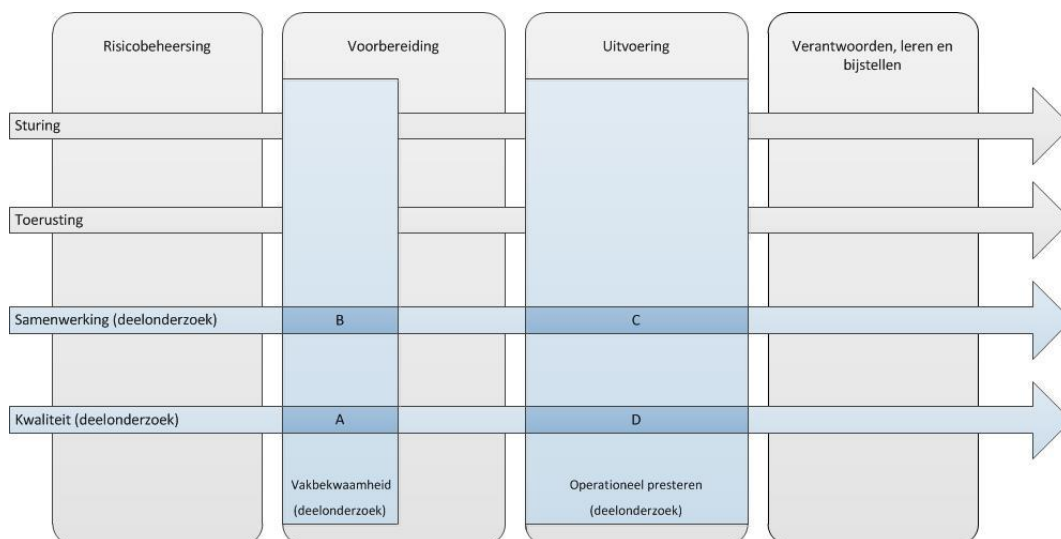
Risicobeheersing

Voorbereiding

Uitvoering

Verantwoorden, leren en bijstellen

Sturing

Toerusting

Samenwerking (deelonderzoek)

B

C

Kwaliteit (deelonderzoek)

A

D

Vakbekwaamheid (deelonderzoek)

Operationeel presteren (deelonderzoek)